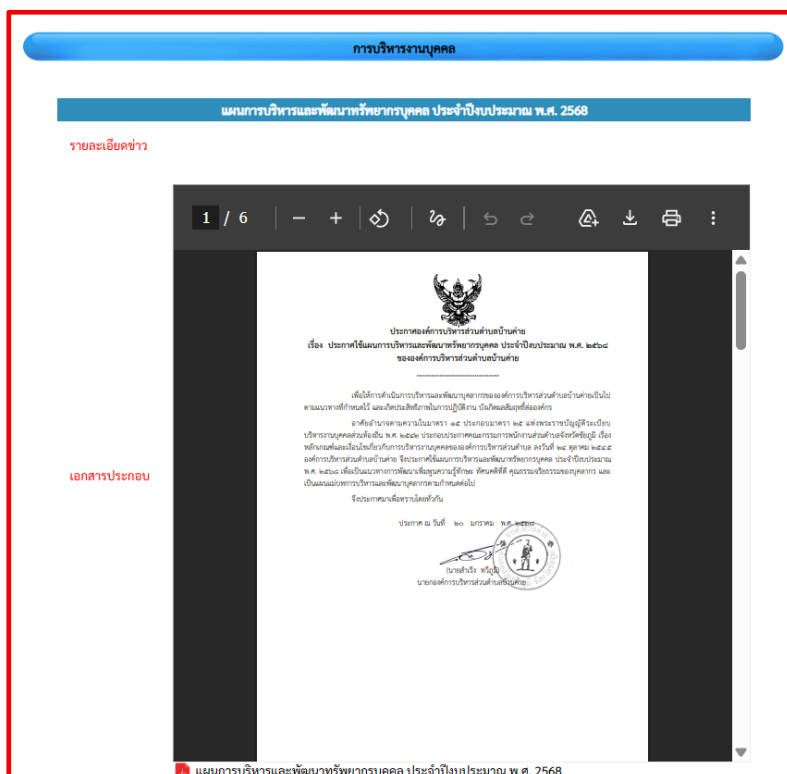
การบริหารงานบุคคล

แผนการบริหารและพัฒนาทรัพยากรบุคคล ประจำปีงบประมาณ พ.ศ. 2568

รายละเอียดข่าว

1 / 6

ประกาศองค์การบริหารส่วนตำบลบ้านค่าย
เรื่อง ประกาศใช้แผนการบริหารและพัฒนาทรัพยากรบุคคล ประจำปีงบประมาณ พ.ศ. ๒๕๖๘
ขององค์การบริหารส่วนตำบลบ้านค่าย

เพื่อให้การดำเนินการบริหารและพัฒนาบุคลากรขององค์การบริหารส่วนตำบลบ้านค่ายเป็นไปตามแนวทางที่กำหนดไว้ และเกิดประสิทธิภาพในการปฏิบัติงาน บังเกิดผลสัมฤทธิ์ต่อองค์กร

อาศัยอำนาจตามความในมาตรา ๑๕ ประกอบมาตรา ๒๕ แห่งพระราชบัญญัติระเบียบบริหารงานบุคคลส่วนท้องถิ่น พ.ศ. ๒๕๔๒ ประกอบประกาศคณะกรรมการพนักงานส่วนตำบลจังหวัดชัยภูมิ เรื่อง หลักเกณฑ์และเงื่อนไขเกี่ยวกับการบริหารงานบุคคลขององค์การบริหารส่วนตำบล ลงวันที่ ๒๔ ตุลาคม ๒๕๔๕ องค์การบริหารส่วนตำบลบ้านค่าย จึงประกาศใช้แผนการบริหารและพัฒนาทรัพยากรบุคคล ประจำปีงบประมาณ พ.ศ. ๒๕๖๘ เพื่อเป็นแนวทางการพัฒนาเพิ่มพูนความรู้ทักษะ ทัศนคติที่ดี คุณธรรมจริยธรรมของบุคลากร และเป็นแผนแม่บทการบริหารและพัฒนาบุคลากรตามกำหนดต่อไป

จึงประกาศมาเพื่อทราบโดยทั่วกัน

ประกาศ ณ วันที่ ๒๐ มกราคม พ.ศ. ๒๕๖๘

(นายสำเริง ทวีภูมิ)
นายกองค์การบริหารส่วนตำบลบ้านค่าย

เอกสารประกอบ

แผนการบริหารและพัฒนาทรัพยากรบุคคล ประจำปีงบประมาณ พ.ศ. 2568